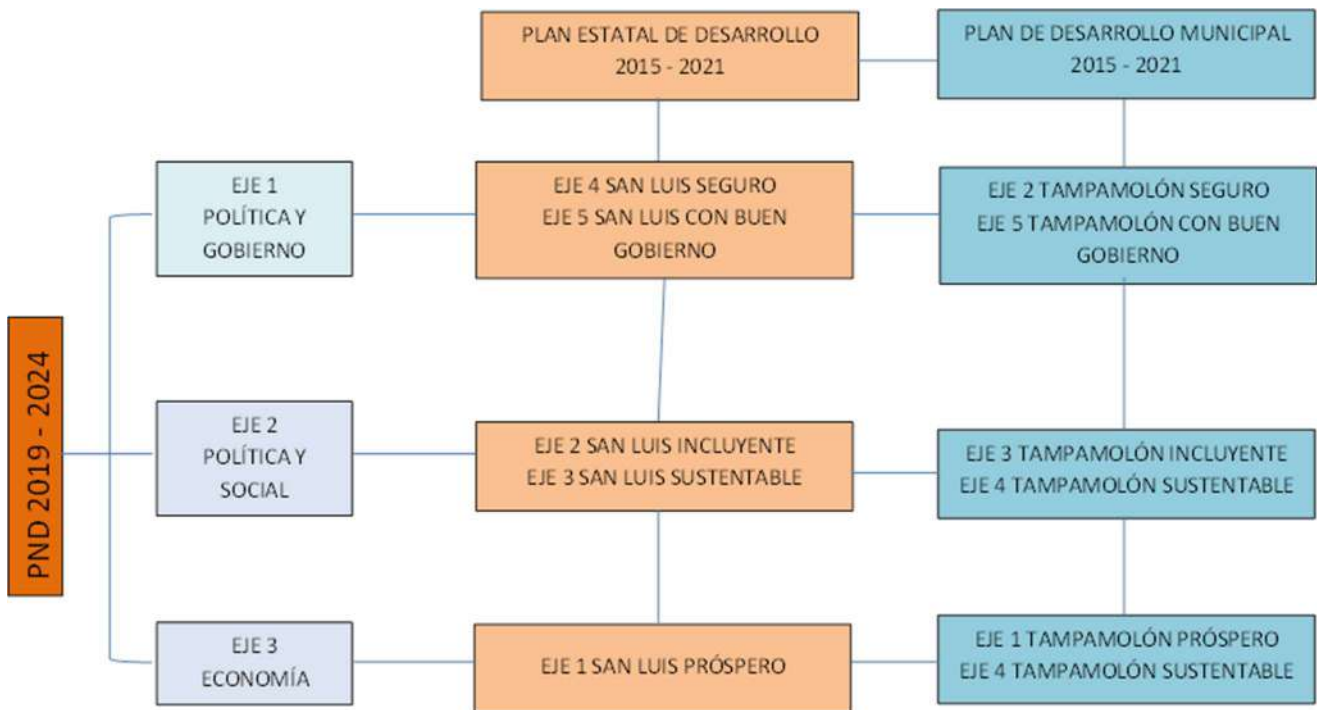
PLAN ESTATAL DE DESARROLLO
2015 - 2021

PLAN DE DESARROLLO MUNICIPAL
2015 - 2021

PND 2019 - 2024

EJE 1
POLÍTICA Y
GOBIERNO

EJE 4 SAN LUIS SEGURO
EJE 5 SAN LUIS CON BUEN
GOBIERNO

EJE 2 TAMPAMOLÓN SEGURO
EJE 5 TAMPAMOLÓN CON BUEN
GOBIERNO

EJE 2
POLÍTICA Y
SOCIAL

EJE 2 SAN LUIS INCLUYENTE
EJE 3 SAN LUIS SUSTENTABLE

EJE 3 TAMPAMOLÓN INCLUYENTE
EJE 4 TAMPAMOLÓN SUSTENTABLE

EJE 3
ECONOMÍA

EJE 1 SAN LUIS PRÓSPERO

EJE 1 TAMPAMOLÓN PRÓSPERO
EJE 4 TAMPAMOLÓN SUSTENTABLE